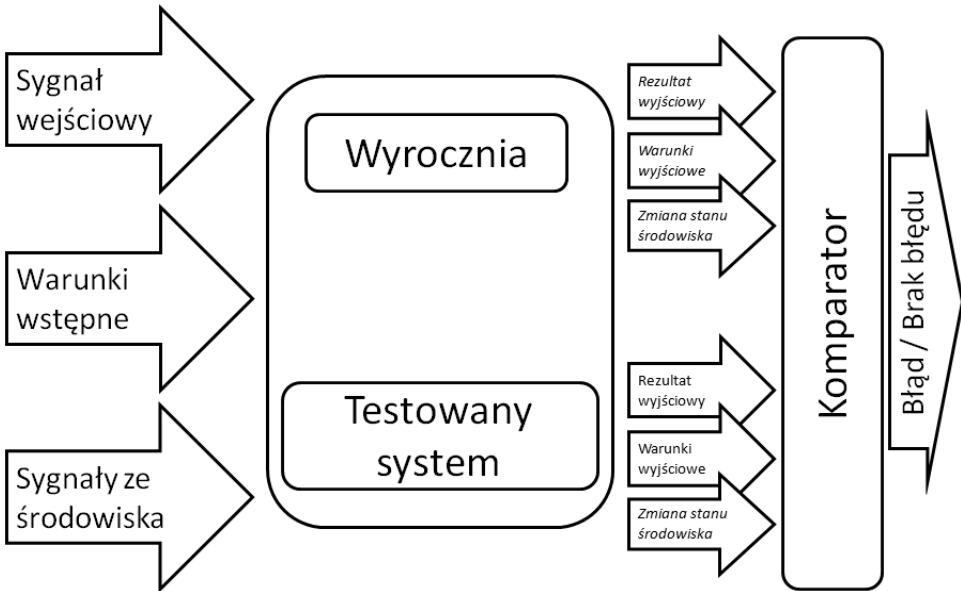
Sygnał wejściowy

Warunki wstępne

Sygnały ze środowiska

Wyrocznia

Testowany system

Rezultat wyjściowy

Warunki wyjściowe

Zmiana stanu środowiska

Rezultat wyjściowy

Warunki wyjściowe

Zmiana stanu środowiska

Komparator

Błąd / Brak błędu